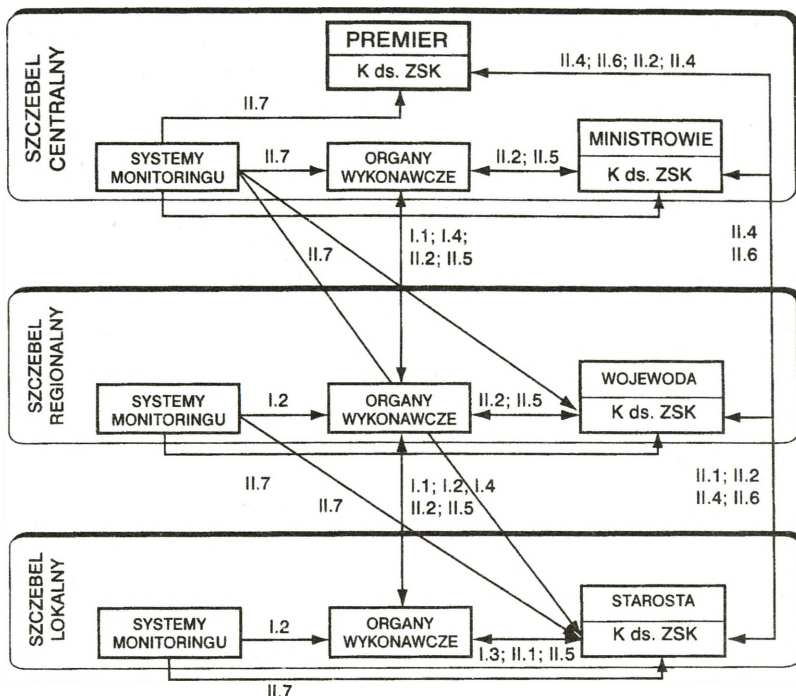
SZCZEBEL CENTRALNY

PREMIER
K ds. ZSK

II.4; II.6; II.2; II.4

II.7

SYSTEMY MONITORINGU

II.7

ORGANY WYKONAWCZE

II.2; II.5

MINISTROWIE
K ds. ZSK

II.7

I.1; I.4;
II.2; II.5

II.4
II.6

SZCZEBEL REGIONALNY

SYSTEMY MONITORINGU

I.2

ORGANY WYKONAWCZE

II.2; II.5

WOJEWODA
K ds. ZSK

II.7

II.7

I.1; I.2, I.4
II.2; II.5

II.1; II.2
II.4; II.6

SZCZEBEL LOKALNY

SYSTEMY MONITORINGU

I.2

ORGANY WYKONAWCZE

I.3; II.1; II.5

STAROSTA
K ds. ZSK

II.7